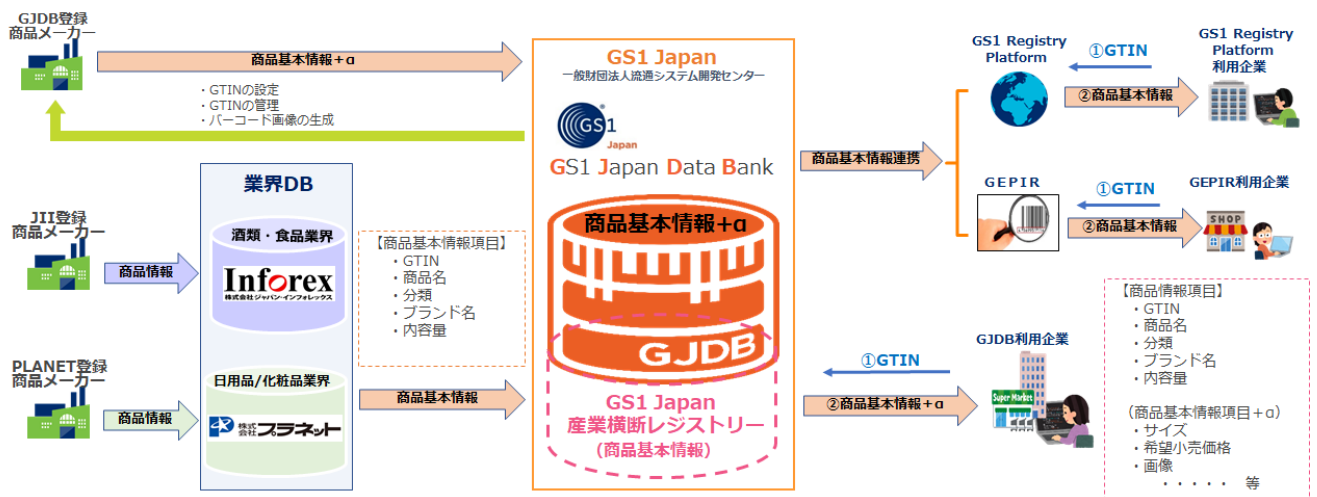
GJDB登録
商品メーカー

商品基本情報＋α

・GTINの設定
・GTINの管理
・バーコード画像の生成

GS1 Japan
一般財団法人流通システム開発センター

GS1 Japan

GS1 Japan Data Bank

商品基本情報＋α

GJDB

GS1 Japan
産業横断レジストリー
（商品基本情報）

業界DB

酒類・食品業界

Inforex
株式会社ジャパン・インフォレックス

日用品/化粧品業界

株式会社プラネット

JII登録
商品メーカー

商品情報

PLANET登録
商品メーカー

商品情報

【商品基本情報項目】
・GTIN
・商品名
・分類
・ブランド名
・内容量

商品基本情報

商品基本情報連携

GS1 Registry Platform

①GTIN

②商品基本情報

GS1 Registry Platform
利用企業

GEPIR

①GTIN

②商品基本情報

GEPIR利用企業

SHOP

GJDB利用企業

①GTIN

②商品基本情報＋α

Super Market

【商品情報項目】
・GTIN
・商品名
・分類
・ブランド名
・内容量

（商品基本情報項目＋α）
・サイズ
・希望小売価格
・画像
・・・・・ 等